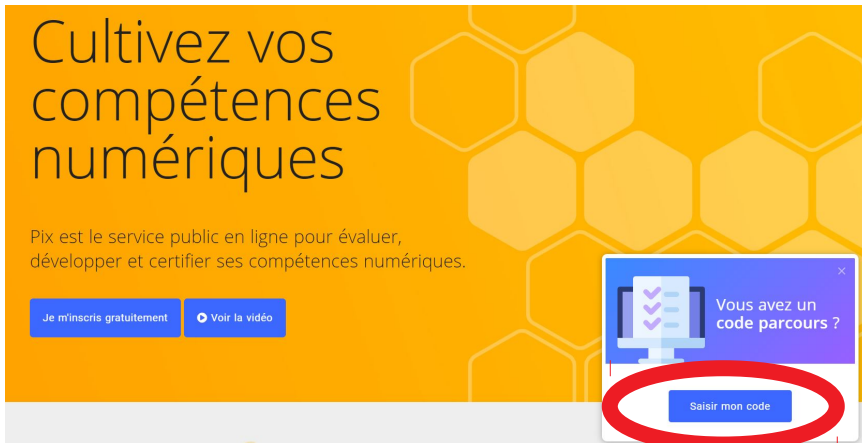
Cultivez vos compétences numériques

Pix est le service public en ligne pour évaluer, développer et certifier ses compétences numériques.

Je m'inscris gratuitement

Voir la vidéo

Vous avez un code parcours ?

Saisir mon code